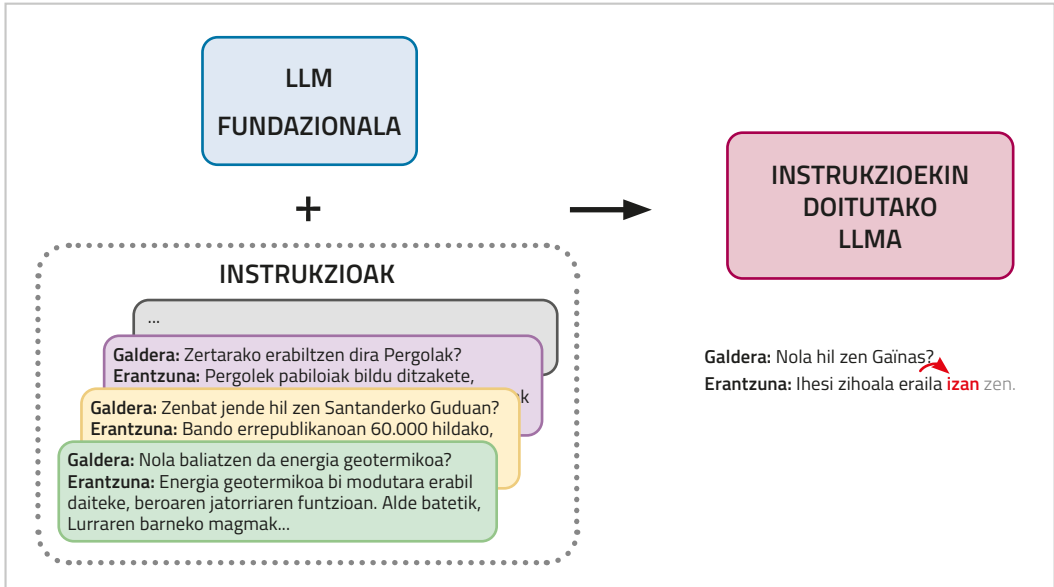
LLM
FUNDAZIONALA

+

INSTRUKZIOAK

...

**Galdera:** Zertarako erabiltzen dira Pergolak?
**Erantzuna:** Pergolek pabiloiak bildu ditzakete,

**Galdera:** Zenbat jende hil zen Santanderko Guduan?
**Erantzuna:** Bando errepublikanoan 60.000 hildako,

**Galdera:** Nola baliatzen da energia geotermikoa?
**Erantzuna:** Energia geotermikoa bi modutara erabil daiteke, beroaren jatorriaren funtzioan. Alde batetik, Lurraren barneko magmak...

INSTRUKZIOEKIN
DOITUTAKO
LLMA

**Galdera:** Nola hil zen Gaïnas?
**Erantzuna:** Ihesi zihoala eraila **izan** zen.